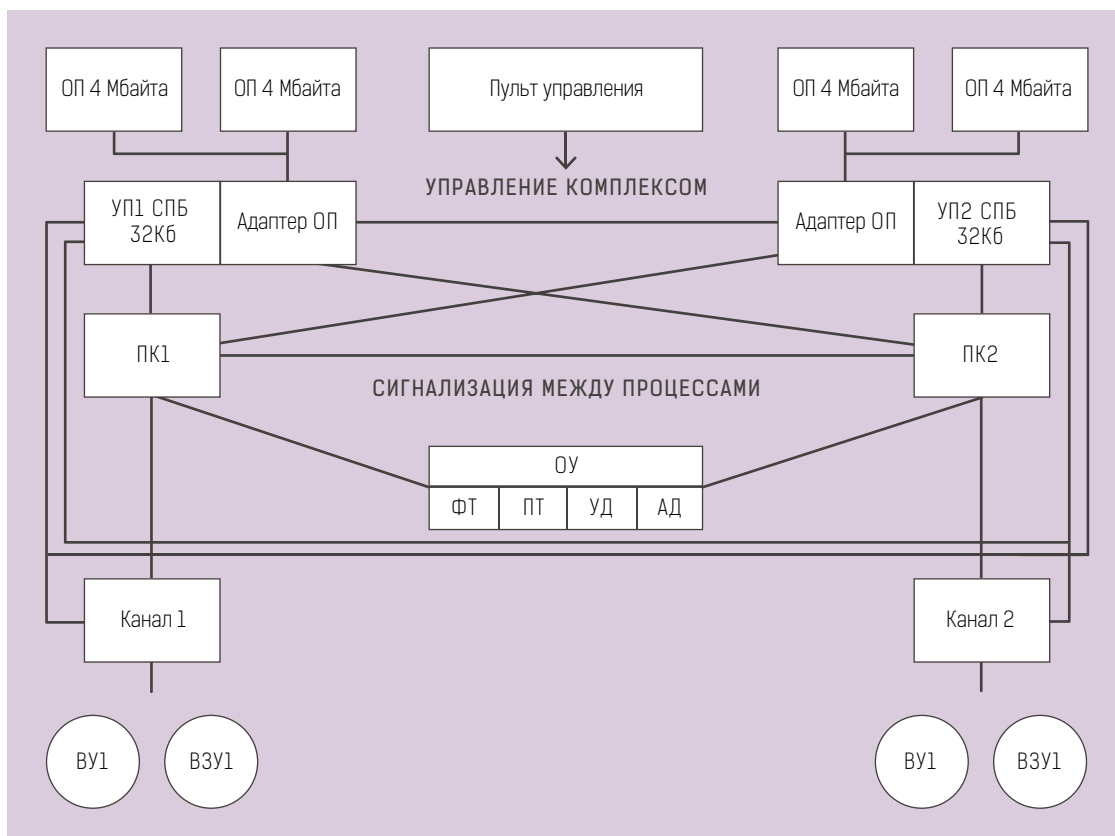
ОП 4 Мбайта

ОП 4 Мбайта

Пульт управления

ОП 4 Мбайта

ОП 4 Мбайта

УПРАВЛЕНИЕ КОМПЛЕКСОМ

УП1 СПБ 32Кб

Адаптер ОП

Адаптер ОП

УП2 СПБ 32Кб

ПК1

ПК2

СИГНАЛИЗАЦИЯ МЕЖДУ ПРОЦЕССАМИ

ОУ

| ФТ | ПТ | УД | АД |
|---|---|---|---|

Канал 1

Канал 2

ВУ1

ВЗУ1

ВУ1

ВЗУ1